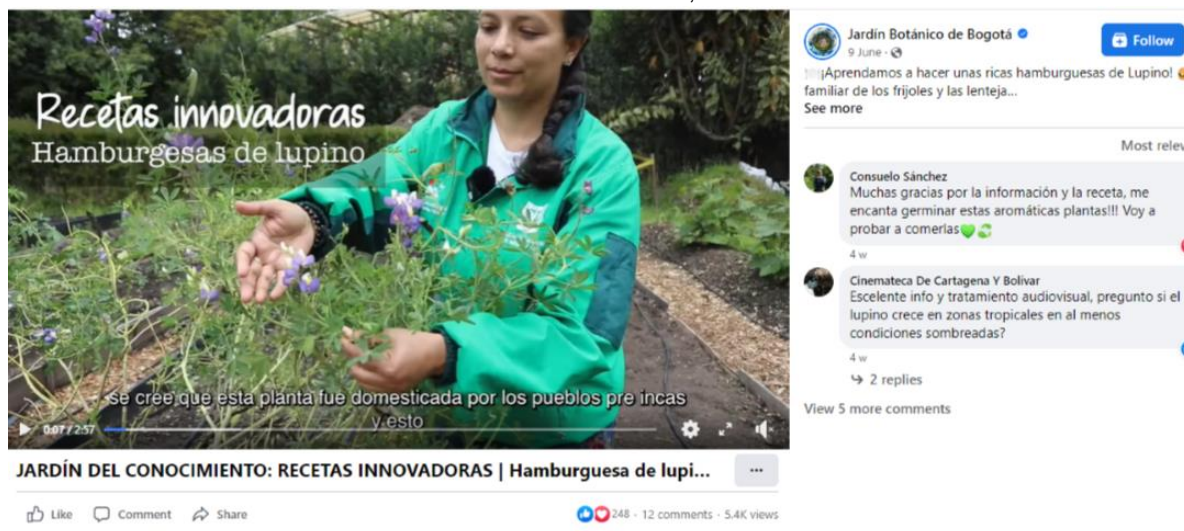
Recetas innovadoras
Hamburgesas de lupino

se cree que esta planta fue domesticada por los pueblos pre incas y esto

0:07 / 2:57

JARDÍN DEL CONOCIMIENTO: RECETAS INNOVADORAS | Hamburguesa de lupi...

...

Like Comment Share

248 · 12 comments · 5.4K views

Jardín Botánico de Bogotá
9 June ·
Follow

¡Aprendamos a hacer unas ricas hamburguesas de Lupino! familiar de los frijoles y las lenteja...
See more

Most relev

Consuelo Sánchez
Muchas gracias por la información y la receta, me encanta germinar estas aromáticas plantas!!! Voy a probar a comerlas
4 w

Cinemateca De Cartagena Y Bolivar
Escelente info y tratamiento audiovisual, pregunto si el lupino crece en zonas tropicales en al menos condiciones sombreadas?
4 w
2 replies

View 5 more comments